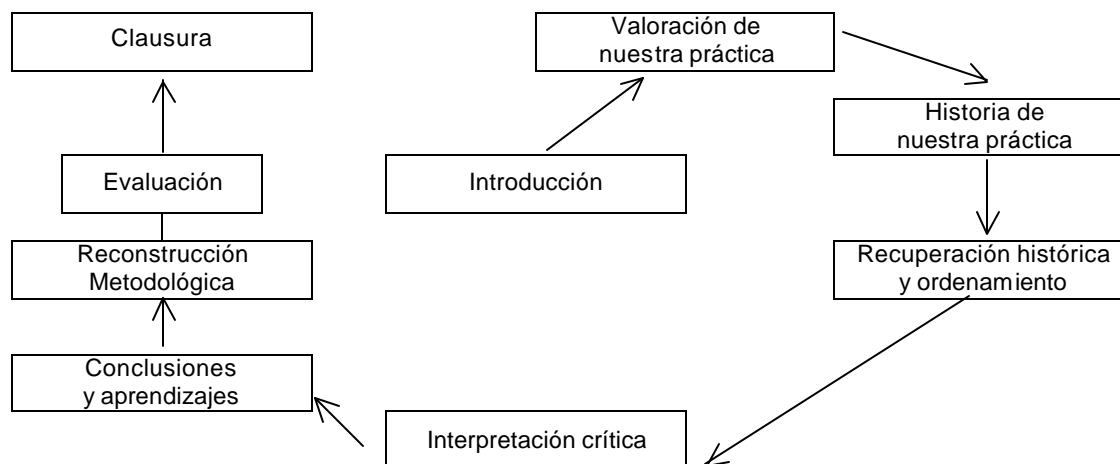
Clausura

Valoración de nuestra práctica

Historia de nuestra práctica

Evaluación

Introducción

Reconstrucción Metodológica

Recuperación histórica y ordenamiento

Conclusiones y aprendizajes

Interpretación crítica